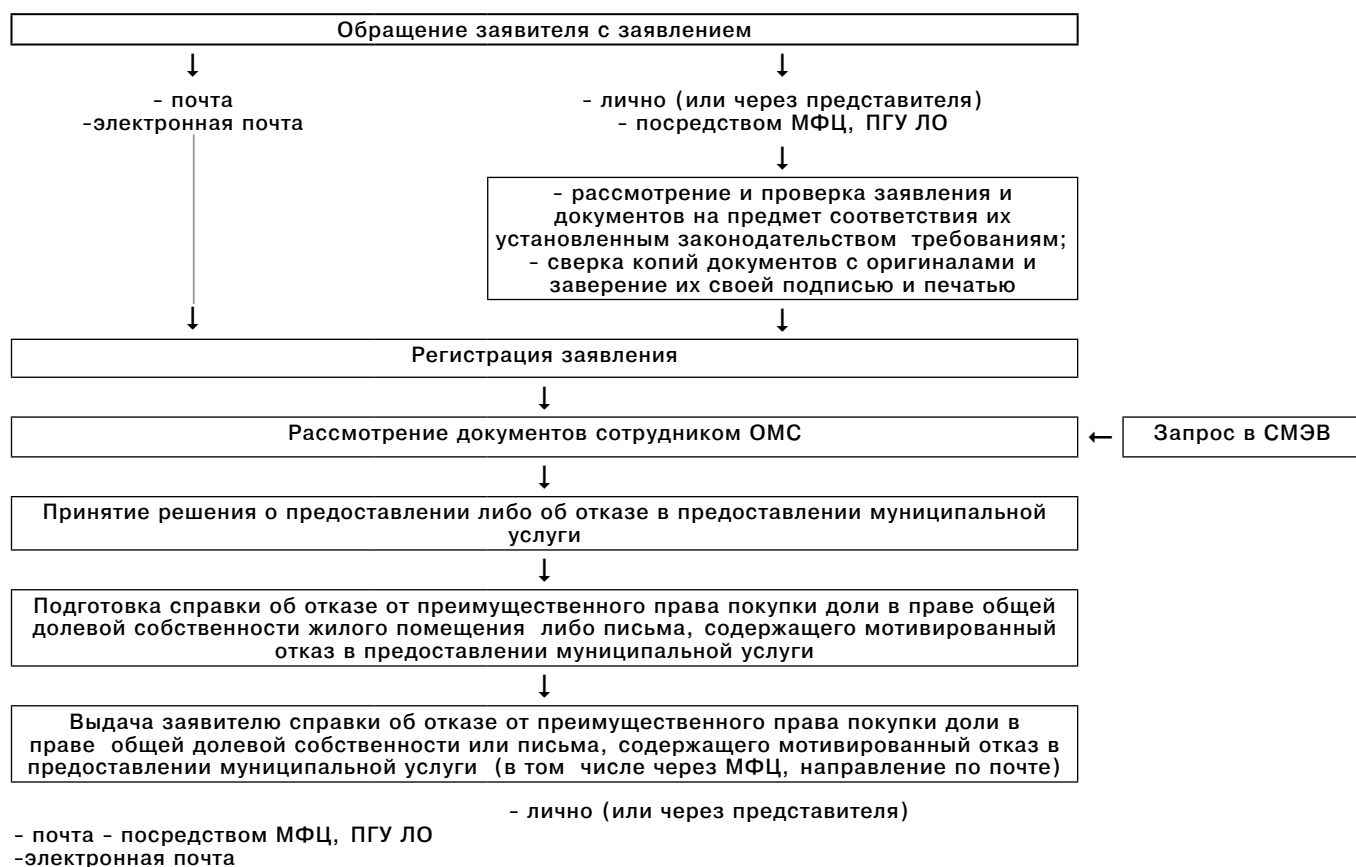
Обращение заявителя с заявлением

- почта
-электронная почта

- лично (или через представителя)
- посредством МФЦ, ПГУ ЛО

- рассмотрение и проверка заявления и документов на предмет соответствия их установленным законодательством требованиям;
- сверка копий документов с оригиналами и заверение их своей подписью и печатью

Регистрация заявления

Рассмотрение документов сотрудником ОМС

Запрос в СМЭВ

Принятие решения о предоставлении либо об отказе в предоставлении муниципальной услуги

Подготовка справки об отказе от преимущественного права покупки доли в праве общей долевой собственности жилого помещения либо письма, содержащего мотивированный отказ в предоставлении муниципальной услуги

Выдача заявителю справки об отказе от преимущественного права покупки доли в праве общей долевой собственности или письма, содержащего мотивированный отказ в предоставлении муниципальной услуги (в том числе через МФЦ, направление по почте)

- лично (или через представителя)
- почта - посредством МФЦ, ПГУ ЛО
-электронная почта